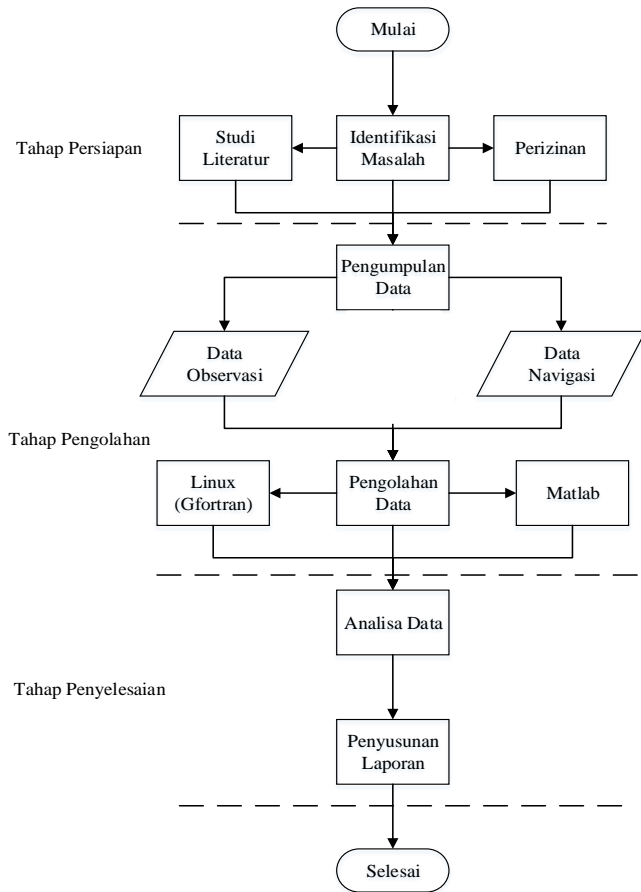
Mulai

Tahap Persiapan

Studi Literatur

Identifikasi Masalah

Perizinan

Pengumpulan Data

Data Observasi

Data Navigasi

Tahap Pengolahan

Linux (Gfortran)

Pengolahan Data

Matlab

Analisa Data

Tahap Penyelesaian

Penyusunan Laporan

Selesai